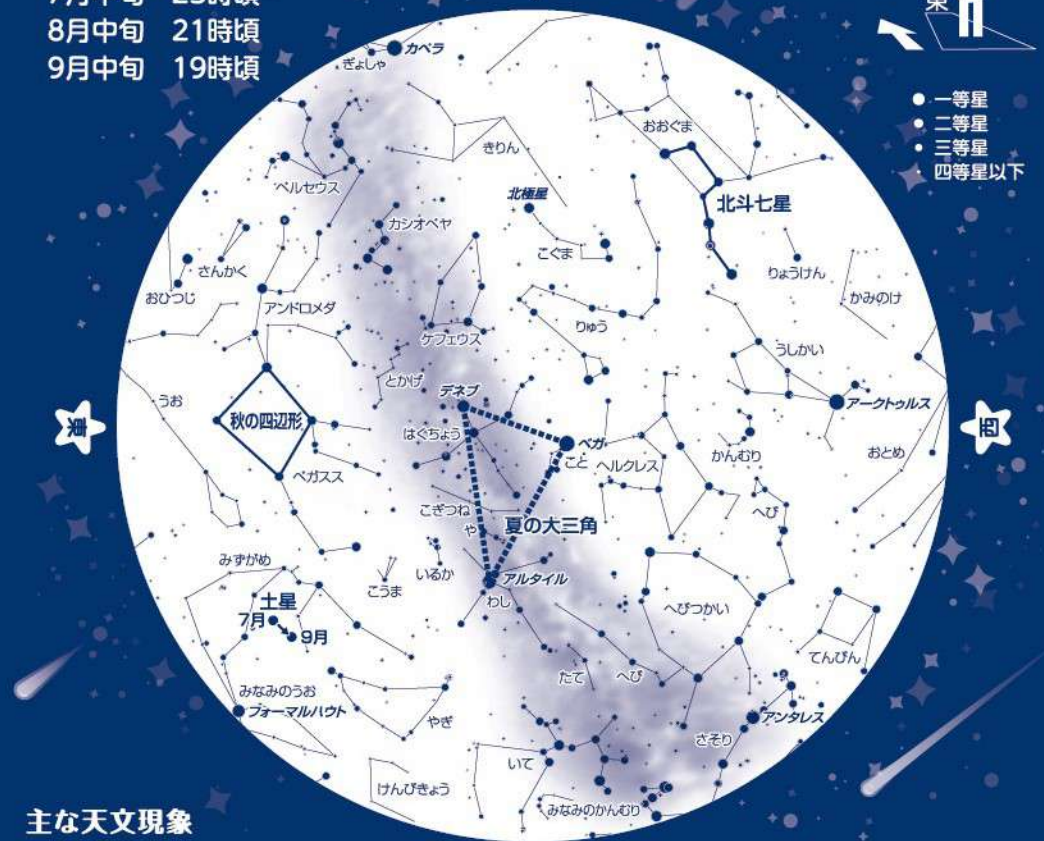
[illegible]
8月中旬　21時頃
9月中旬　19時頃

東 北

一等星
二等星
三等星
四等星以下

カペラ
ぎょしゃ
きりん
おおぐま
北斗七星
北極星
ペルセウス
カシオペヤ
こぐま
さんかく
おひつじ
アンドロメダ
りょうけん
かみのけ
りゅう
ケフェウス
うしかい
とかげ
デネブ
うお
秋の四辺形
アークトゥルス
東
西
はくちょう
ベガ
こと
ヘルクレス
かんむり
おとめ
ペガスス
こぎつね
夏の大三角
や
へび
みずがめ
いるか
こうま
アルタイル
土星
7月
9月
わし
へびつかい
てんびん
たて
へび
みなみのうお
フォーマルハウト
やぎ
アンタレス
さそり
いて
けんびきょう
みなみのかんむり

主な天文現象